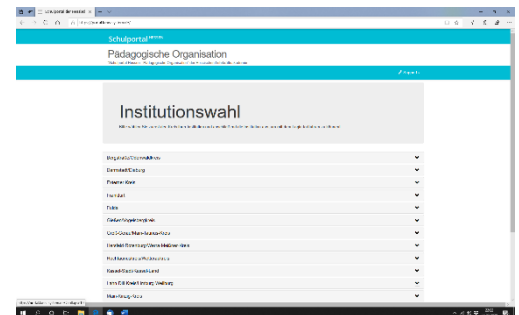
Schulportal

Pädagogische Organisation

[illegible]

Institutionswahl

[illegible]

Bergstraße/Odenwaldkreis
Darmstadt/Dieburg
Frankfurt am Main
Fulda
Gießen/Vogelsbergkreis
Groß-Gerau/Main-Taunus-Kreis
Hersfeld-Rotenburg/Werra-Meißner-Kreis
Hochtaunuskreis/Wetteraukreis
Kassel-Stadt/Kassel-Land
Lahn-Dill-Kreis/Limburg-Weilburg
Main-Kinzig-Kreis